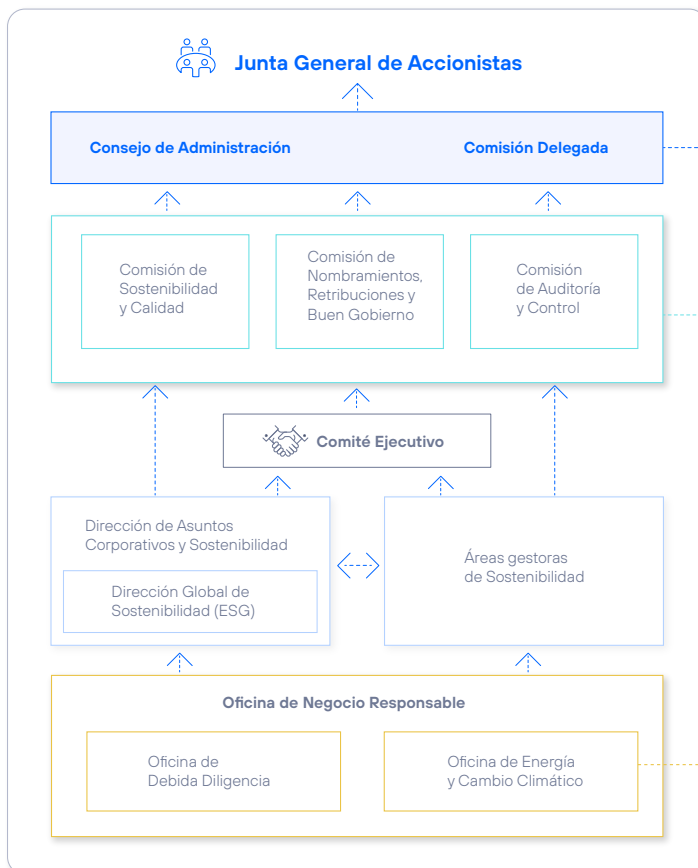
Junta General de Accionistas

Consejo de Administración

Comisión Delegada

Comisión de Sostenibilidad y Calidad

Comisión de Nombramientos, Retribuciones y Buen Gobierno

Comisión de Auditoría y Control

Comité Ejecutivo

Dirección de Asuntos Corporativos y Sostenibilidad

Dirección Global de Sostenibilidad (ESG)

Áreas gestoras de Sostenibilidad

Oficina de Negocio Responsable

Oficina de Debida Diligencia

Oficina de Energía y Cambio Climático